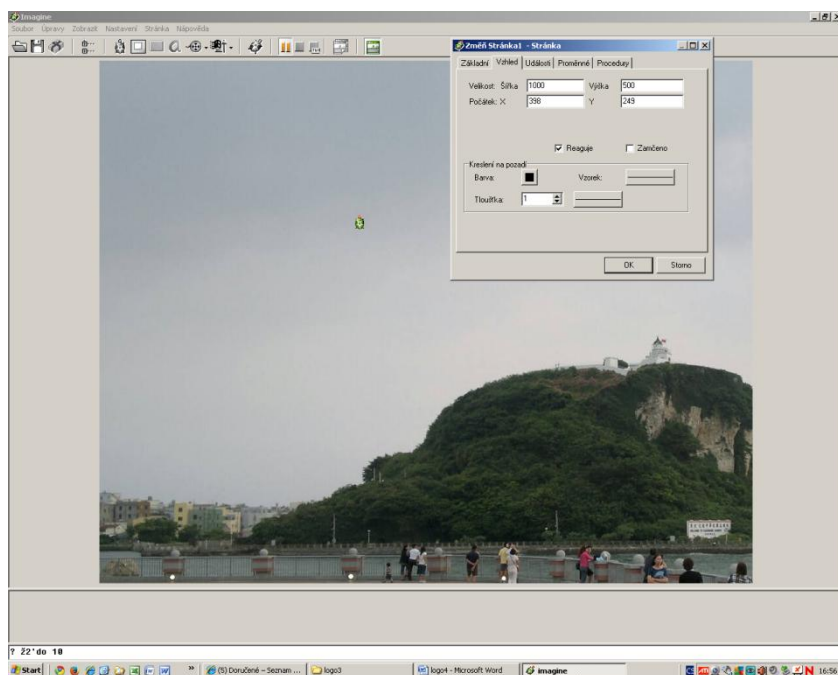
Imagine
Soubor Úpravy Zobrazit Nastavení Stránka Nápověda

Změň Stránka1 - Stránka
Základní Vzhled Události Proměnné Procedury
Velikost: Šířka 1000 Výška 500
Počátek: X 398 Y 249
Reaguje Zamčeno
Kreslení na pozadí
Barva: Vzorek:
Tloušťka: 1
OK Storno

? 22'do 10

Start (5) Doručené - Seznam ... logo3 logo4 - Microsoft Word imagine 16:56